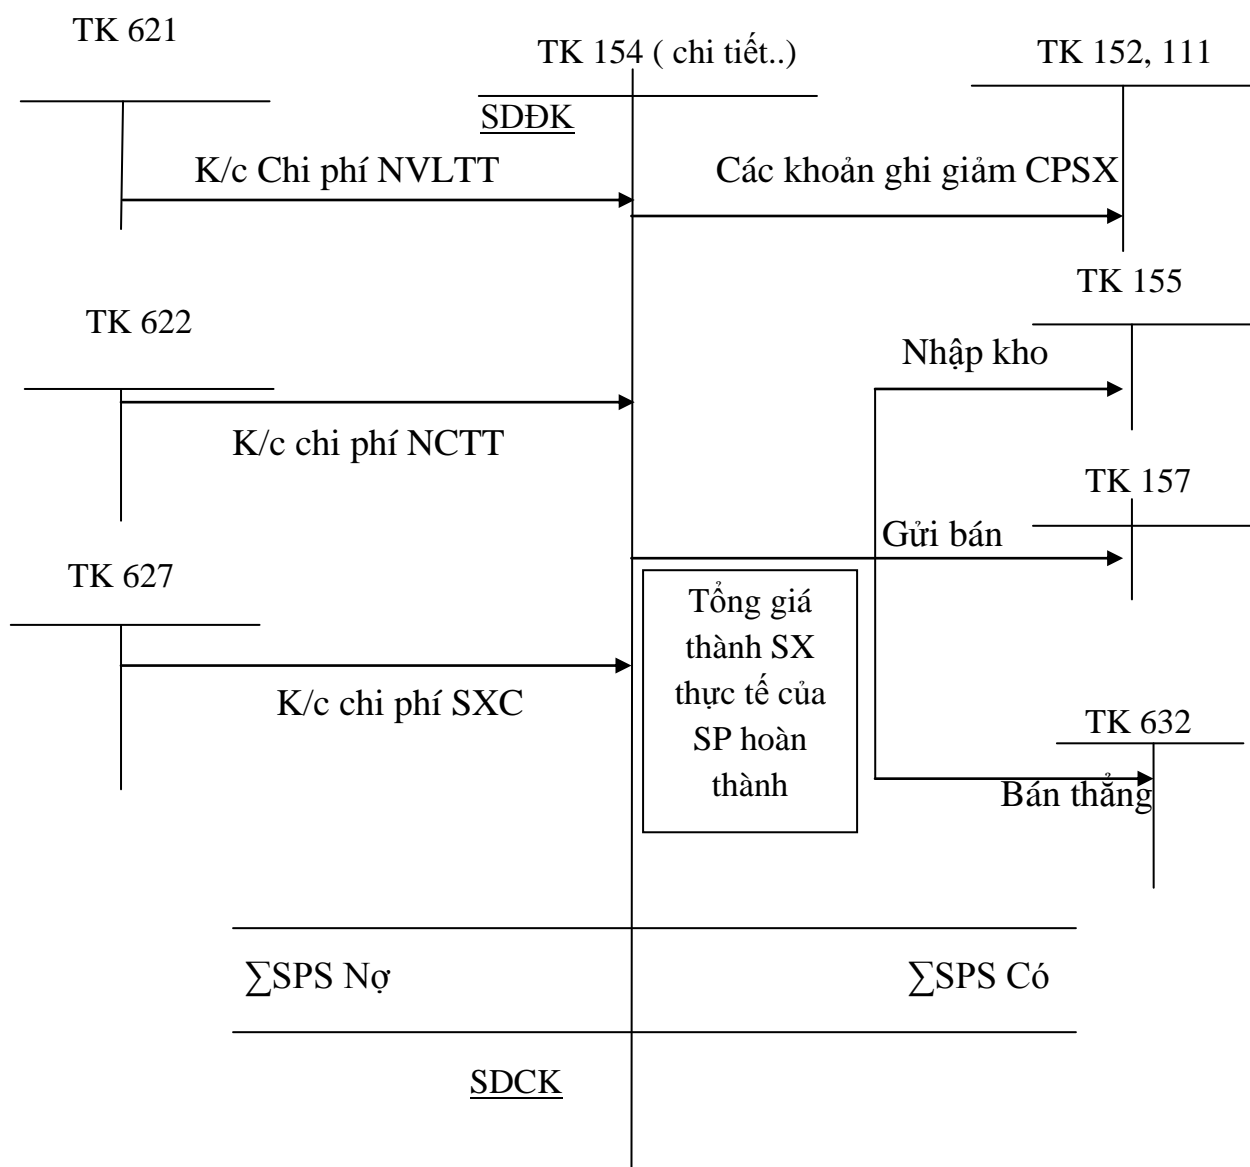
TK 621

TK 154 ( chi tiết..)

TK 152, 111

SDĐK

K/c Chi phí NVLTT

Các khoản ghi giảm CPSX

TK 155

TK 622

Nhập kho

K/c chi phí NCTT

TK 157

Gửi bán

TK 627

Tổng giá thành SX thực tế của SP hoàn thành

K/c chi phí SXC

TK 632

Bán thẳng

$\sum$SPS Nợ

$\sum$SPS Có

SDCK